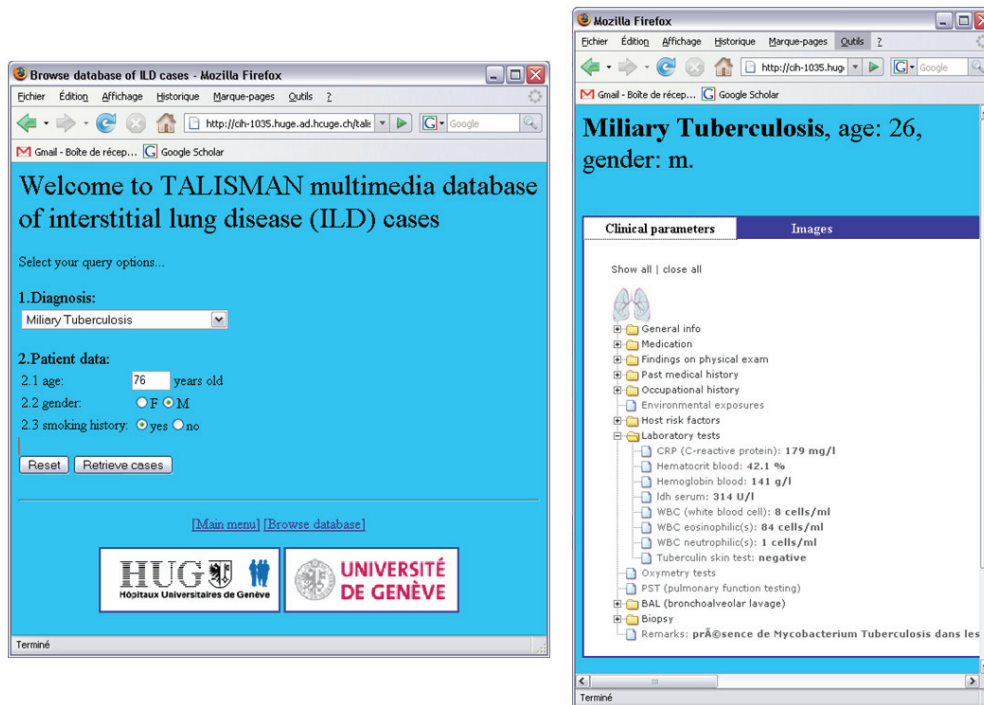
Browse database of ILD cases - Mozilla Firefox

Fichier Édition Affichage Historique Marque-pages Outils ?

http://cih-1035.huge.ad.hcuge.ch/talis

Google

Gmail - Boîte de récep... Google Scholar

Welcome to TALISMAN multimedia database of interstitial lung disease (ILD) cases

Select your query options...

1.Diagnosis:

Miliary Tuberculosis

2.Patient data:

2.1 age: 76 years old

2.2 gender: F M

2.3 smoking history: yes no

Reset Retrieve cases

[Main menu] [Browse database]

HUG Hôpitaux Universitaires de Genève

UNIVERSITÉ DE GENÈVE

Terminé

Mozilla Firefox

Fichier Édition Affichage Historique Marque-pages Outils ?

http://cih-1035.hug

Google

Gmail - Boîte de récep... Google Scholar

Miliary Tuberculosis, age: 26, gender: m.

Clinical parameters | Images

Show all | close all

General info
Medication
Findings on physical exam
Past medical history
Occupational history
Environmental exposures
Host risk factors
Laboratory tests
CRP (C-reactive protein): 179 mg/l
Hematocrit blood: 42.1 %
Hemoglobin blood: 141 g/l
ldh serum: 314 U/l
WBC (white blood cell): 8 cells/ml
WBC eosinophilic(s): 84 cells/ml
WBC neutrophilic(s): 1 cells/ml
Tuberculin skin test: negative
Oxymetry tests
PST (pulmonary function testing)
BAL (bronchoalveolar lavage)
Biopsy
Remarks: prÃ©sence de Mycobacterium Tuberculosis dans les

Terminé